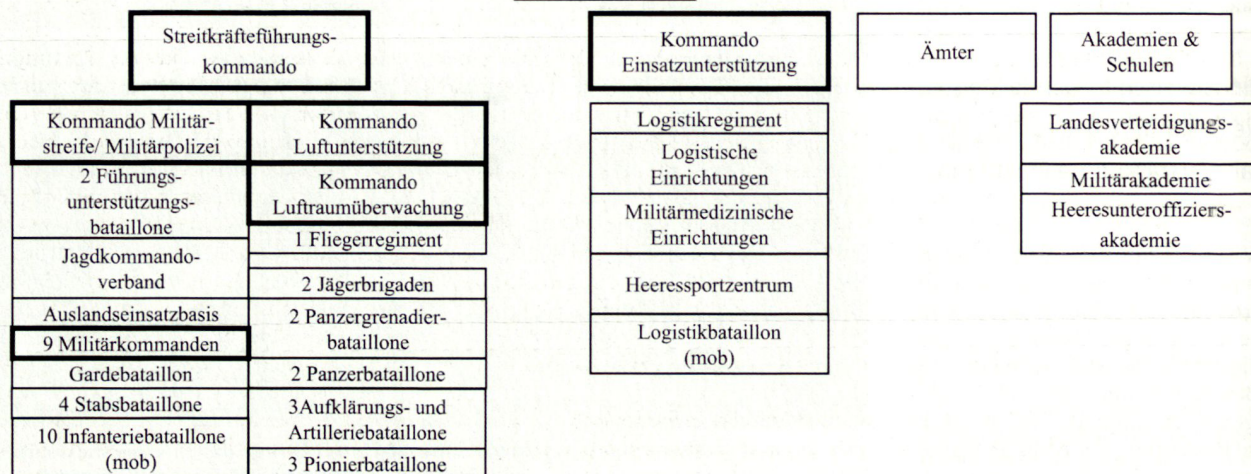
Streitkräfteführungskommando

Kommando Militärstreife/ Militärpolizei
2 Führungsunterstützungsbataillone
Jagdkommandoverband
Auslandseinsatzbasis
9 Militärkommanden
Gardebataillon
4 Stabsbataillone
10 Infanteriebataillone (mob)

Kommando Luftunterstützung
Kommando Luftraumüberwachung
1 Fliegerregiment
2 Jägerbrigaden
2 Panzergrenadierbataillone
2 Panzerbataillone
3Aufklärungs- und Artilleriebataillone
3 Pionierbataillone

Kommando Einsatzunterstützung

Logistikregiment
Logistische Einrichtungen
Militärmedizinische Einrichtungen
Heeressportzentrum
Logistikbataillon (mob)

Ämter

Akademien & Schulen

Landesverteidigungsakademie
Militärakademie
Heeresunteroffiziersakademie